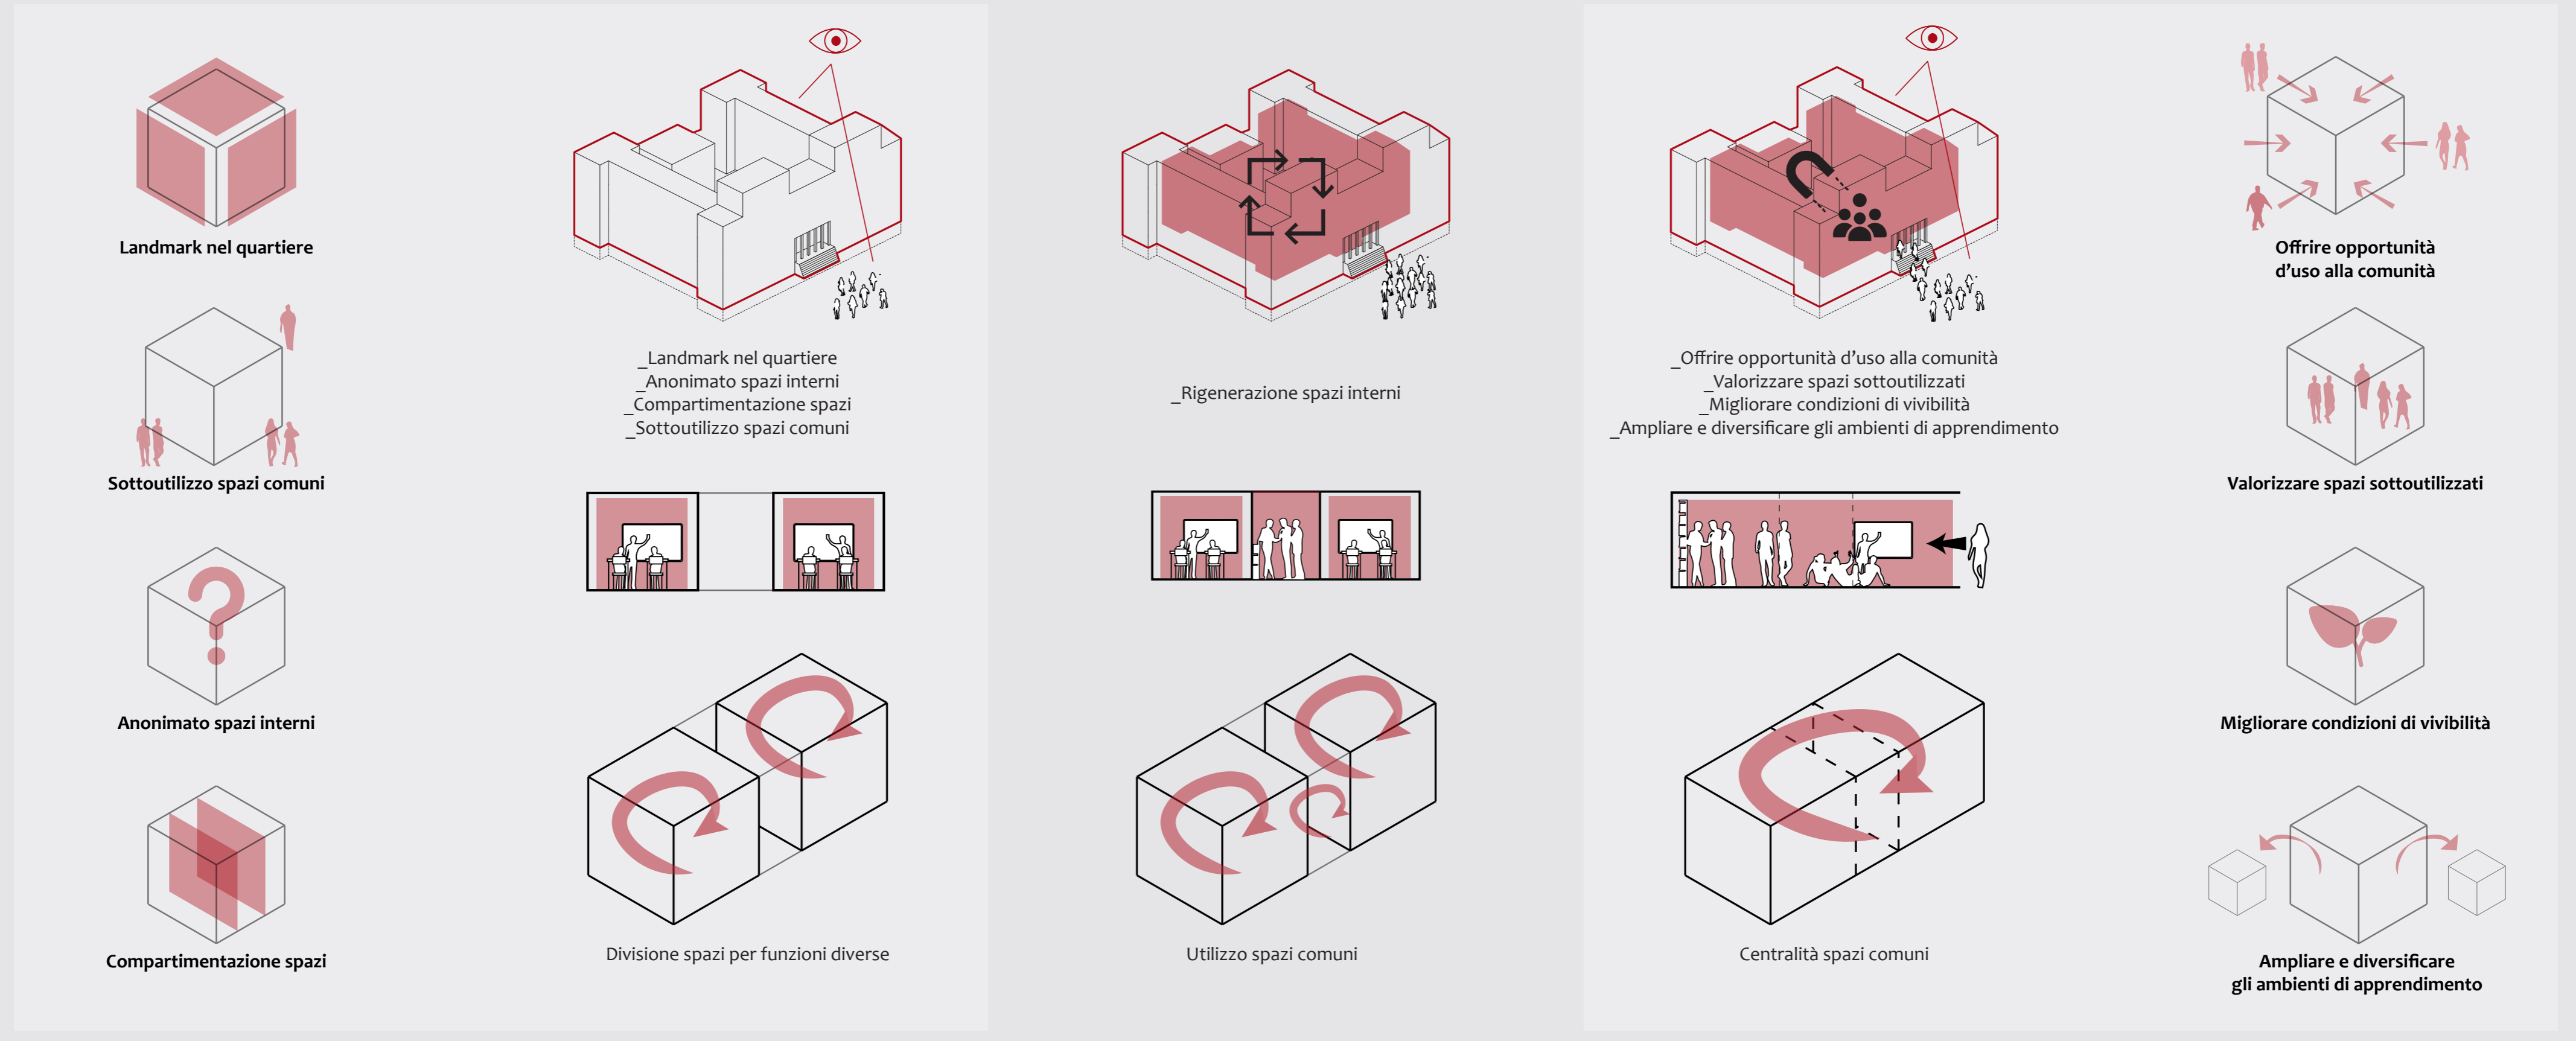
Landmark nel quartiere

Sottoutilizzo spazi comuni

Anonimato spazi interni

Compartimentazione spazi

_Landmark nel quartiere
_Anonimato spazi interni
_Compartimentazione spazi
_Sottoutilizzo spazi comuni

Divisione spazi per funzioni diverse

_Rigenerazione spazi interni

Utilizzo spazi comuni

_Offrire opportunità d'uso alla comunità
_Valorizzare spazi sottoutilizzati
_Migliorare condizioni di vivibilità
_Ampliare e diversificare gli ambienti di apprendimento

Centralità spazi comuni

Offrire opportunità d'uso alla comunità

Valorizzare spazi sottoutilizzati

Migliorare condizioni di vivibilità

Ampliare e diversificare gli ambienti di apprendimento